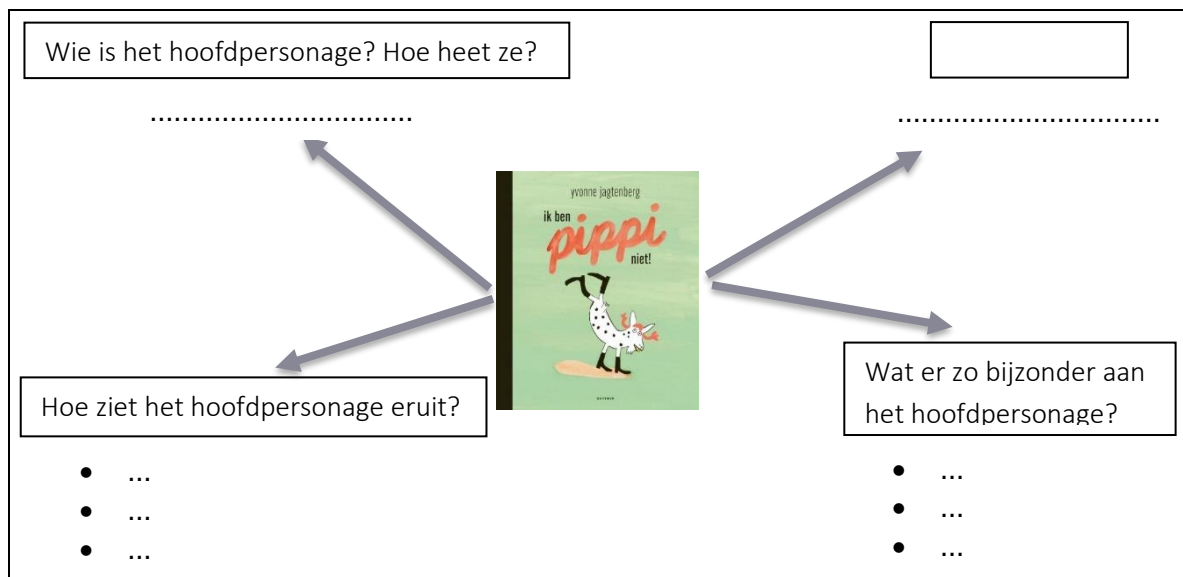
Wie is het hoofdpersonage? Hoe heet ze?

.................................

.................................

yvonne jagtenberg

ik ben pippi niet!

Hoe ziet het hoofdpersonage eruit?

- ...
- ...
- ...

Wat er zo bijzonder aan het hoofdpersonage?

- ...
- ...
- ...